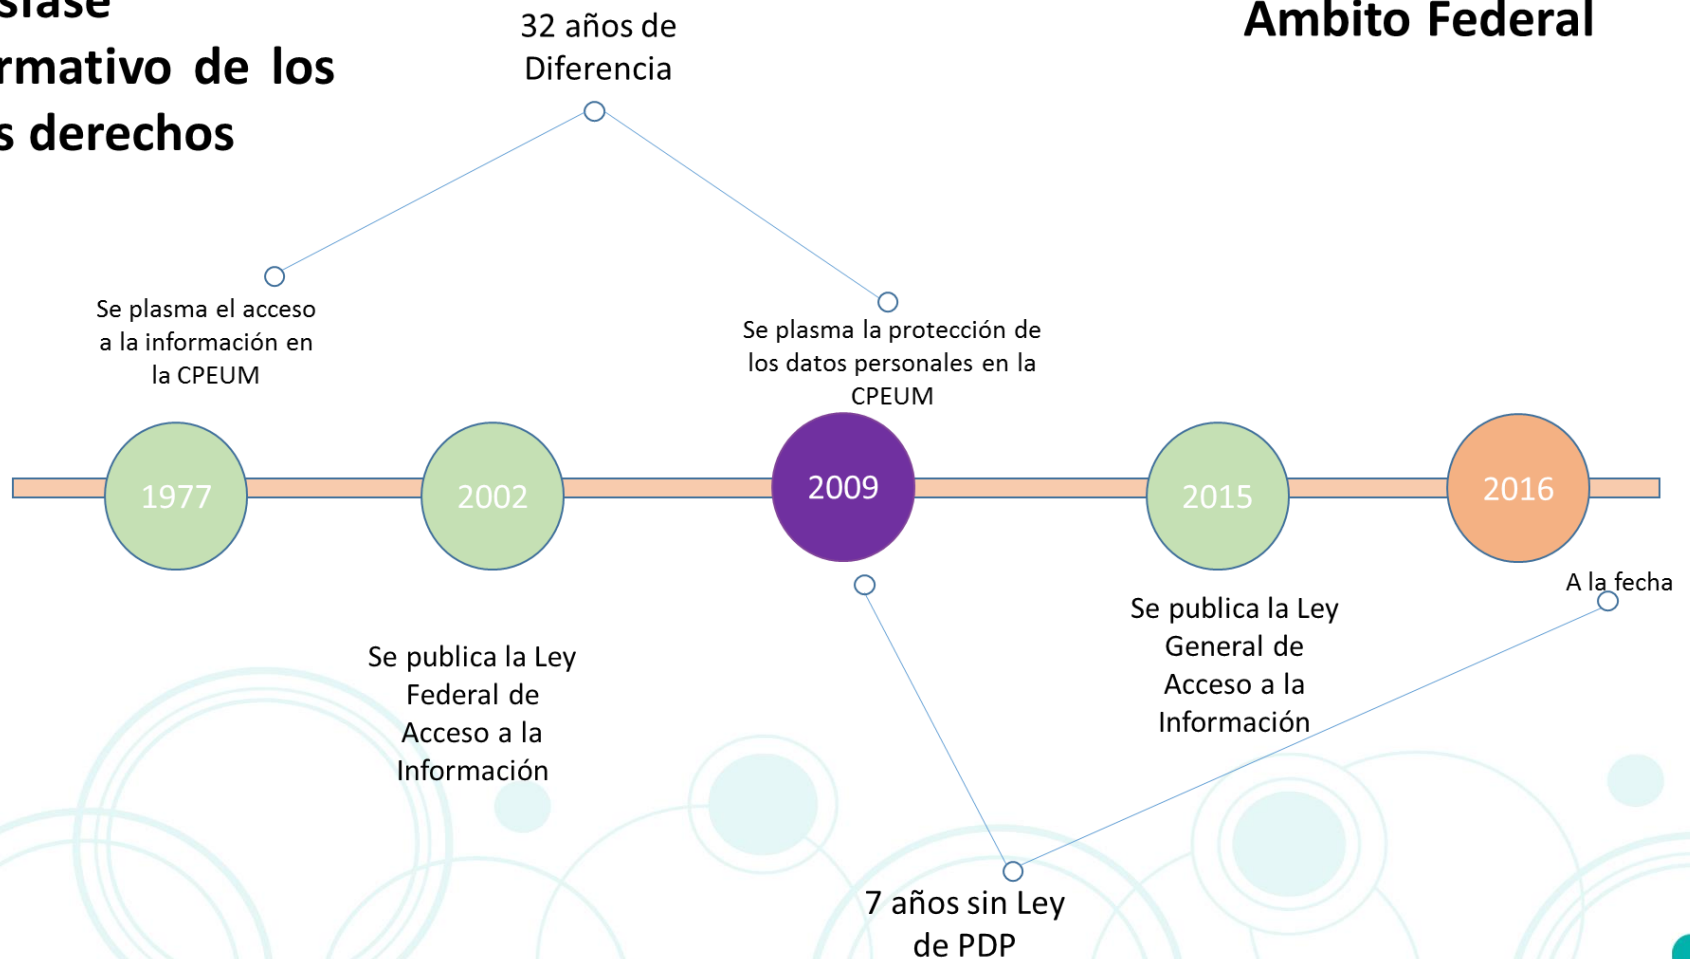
sfase
rmativo de los
s derechos

32 años de Diferencia

Ambito Federal

Se plasma el acceso a la información en la CPEUM

Se plasma la protección de los datos personales en la CPEUM

1977

2002

2009

2015

2016

A la fecha

Se publica la Ley Federal de Acceso a la Información

Se publica la Ley General de Acceso a la Información

7 años sin Ley de PDP